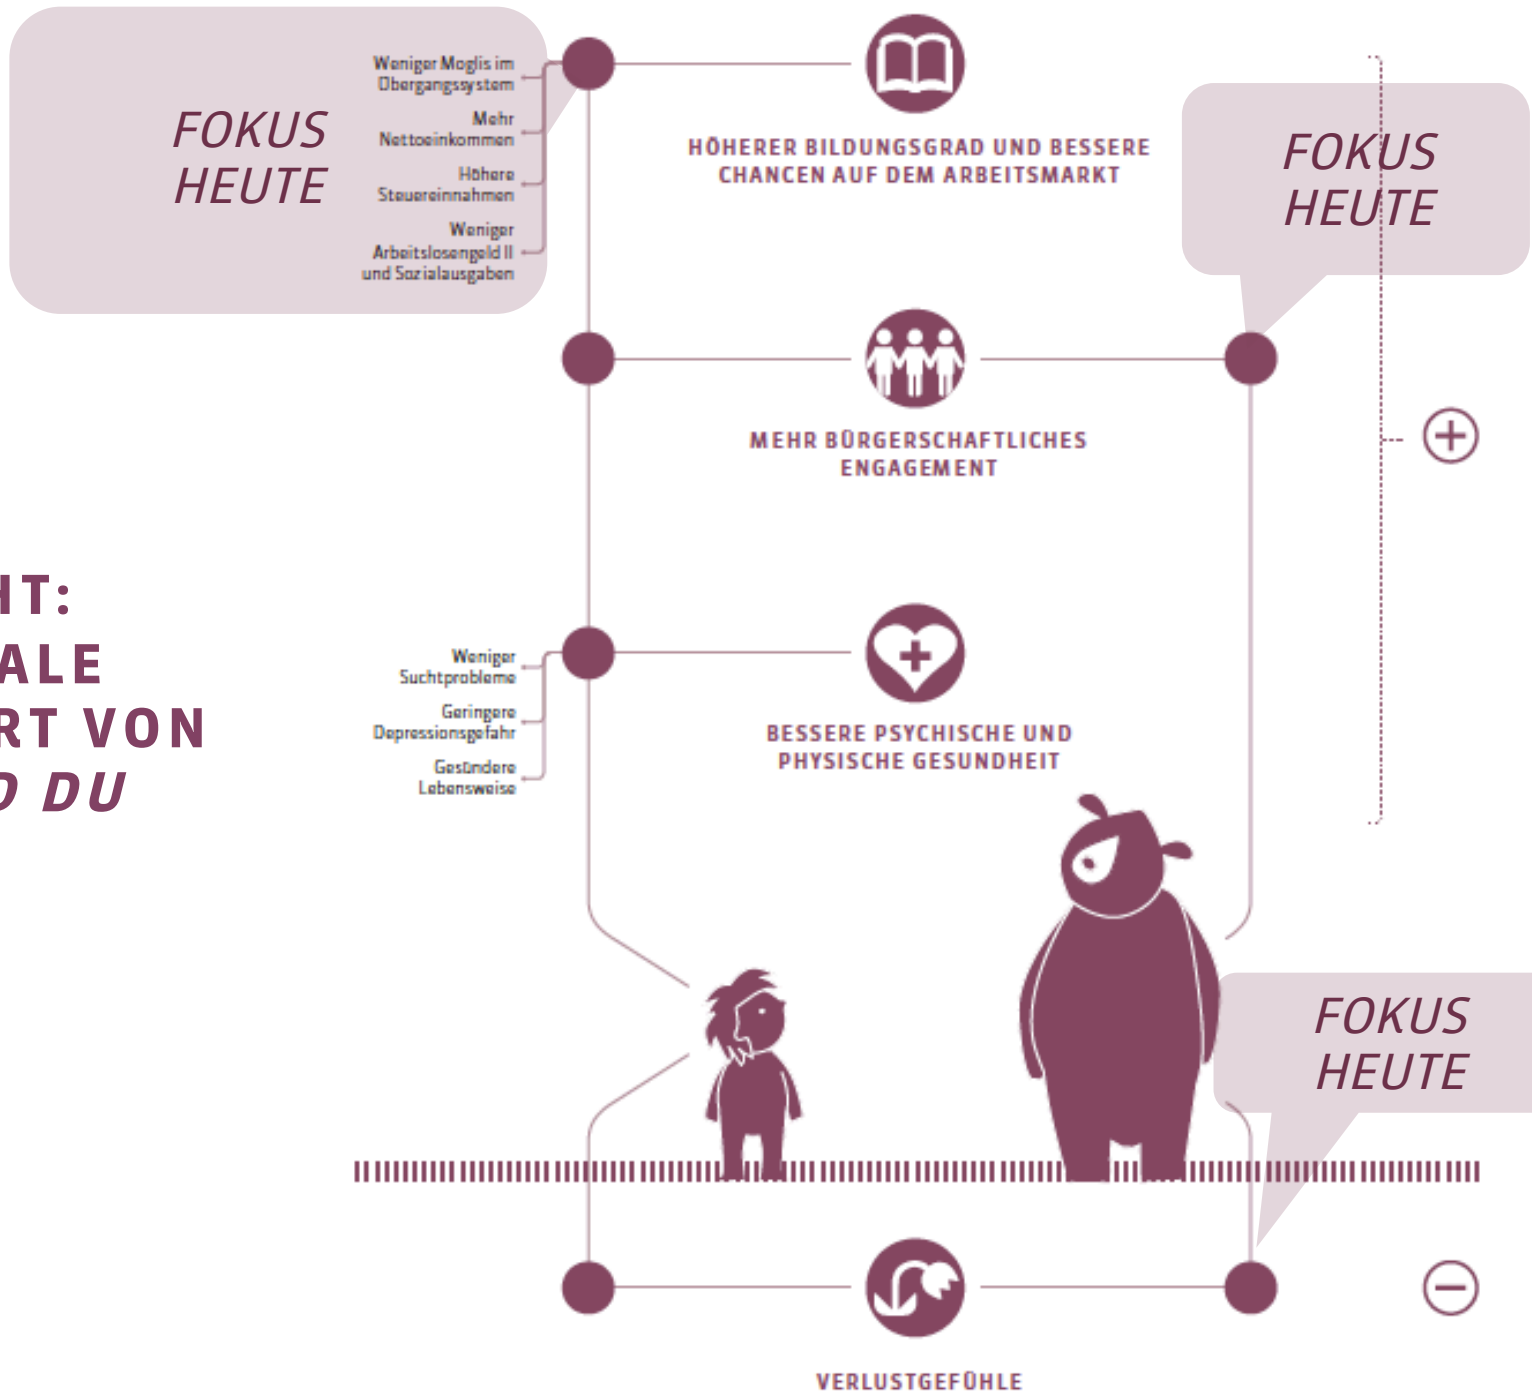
FOKUS HEUTE

Weniger Moglis im Obergangssystem

Mehr Nettoeinkommen

Höhere Steuereinnahmen

Weniger Arbeitslosengeld II und Sozialausgaben

HÖHERER BILDUNGSGRAD UND BESSERE CHANCEN AUF DEM ARBEITSMARKT

FOKUS HEUTE

MEHR BÜRGERSCHAFTLICHES ENGAGEMENT

IT:
ALE
RT VON
D DU

Weniger Suchtprobleme

Geringere Depressionsgefahr

Gesündere Lebensweise

BESSERE PSYCHISCHE UND PHYSISCHE GESUNDHEIT

FOKUS HEUTE

VERLUSTGEFÜHLE